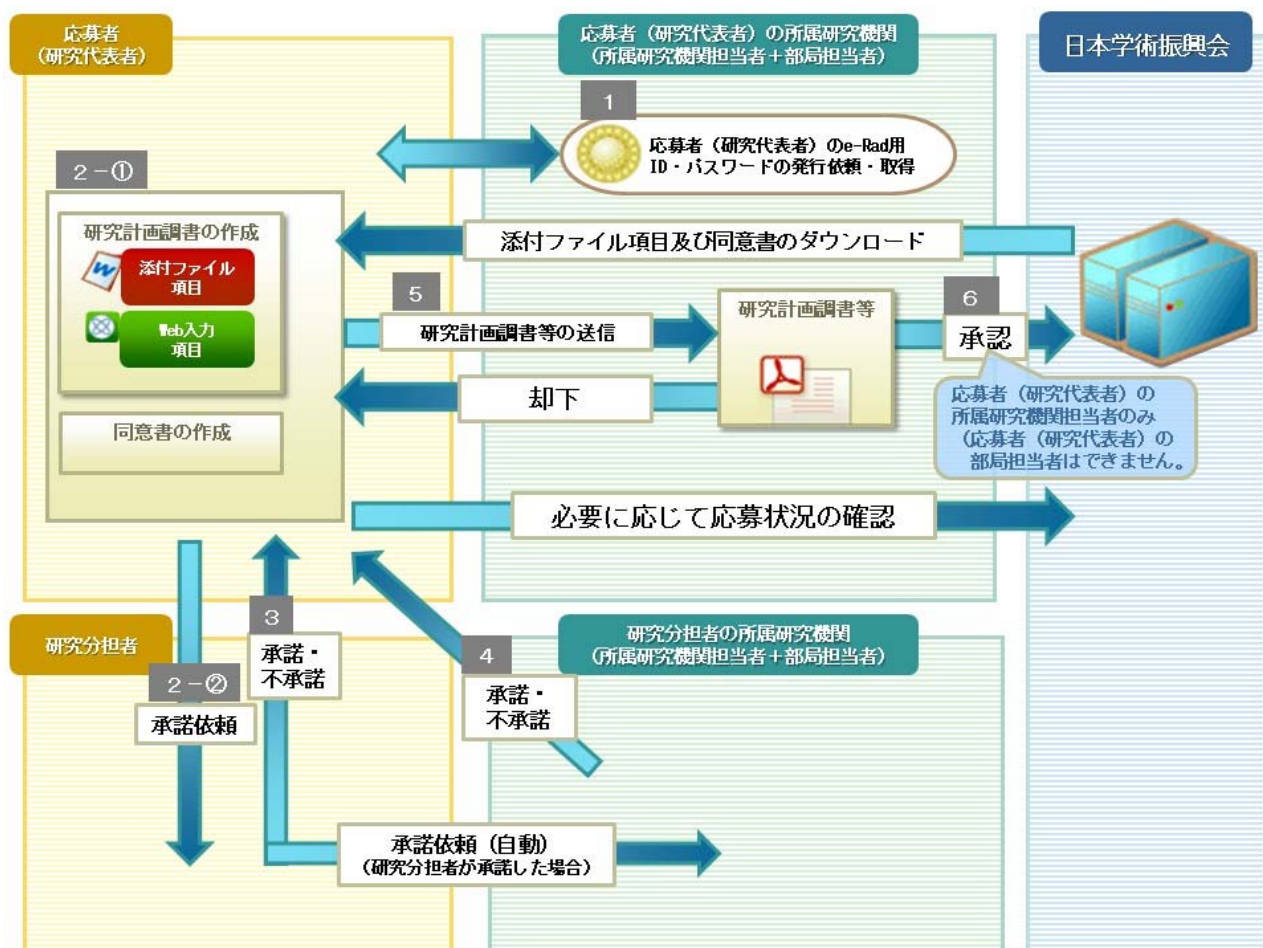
応募者
（研究代表者）

応募者（研究代表者）の所属研究機関
（所属研究機関担当者＋部局担当者）

日本学術振興会

1

応募者（研究代表者）のe-Rad用
ID・パスワードの発行依頼・取得

2－①

研究計画調書の作成

添付ファイル
項目

Web入力
項目

同意書の作成

添付ファイル項目及び同意書のダウンロード

5

研究計画調書等の送信

研究計画調書等

6

承認

却下

応募者（研究代表者）の
所属研究機関担当者のみ
（応募者（研究代表者）の
部局担当者はできません。

必要に応じて応募状況の確認

研究分担者

3

承諾・
不承諾

2－②

承諾依頼

4

承諾・
不承諾

研究分担者の所属研究機関
（所属研究機関担当者＋部局担当者）

承諾依頼（自動）
（研究分担者が承諾した場合）